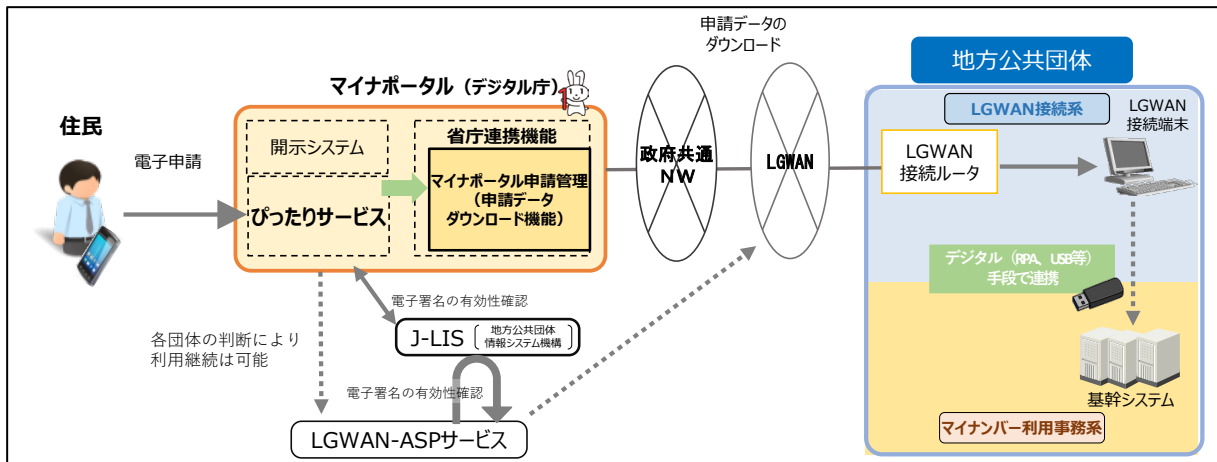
申請データのダウンロード

地方公共団体

マイナポータル（デジタル庁）

住民

電子申請

開示システム

ぴったりサービス

省庁連携機能

マイナポータル申請管理（申請データダウンロード機能）

政府共通NW

LGWAN

LGWAN接続系

LGWAN接続端末

LGWAN接続ルータ

デジタル（RPA、USB等）手段で連携

基幹システム

マイナンバー利用事務系

電子署名の有効性確認

J-LIS

地方公共団体情報システム機構

各団体の判断により利用継続は可能

電子署名の有効性確認

LGWAN-ASPサービス